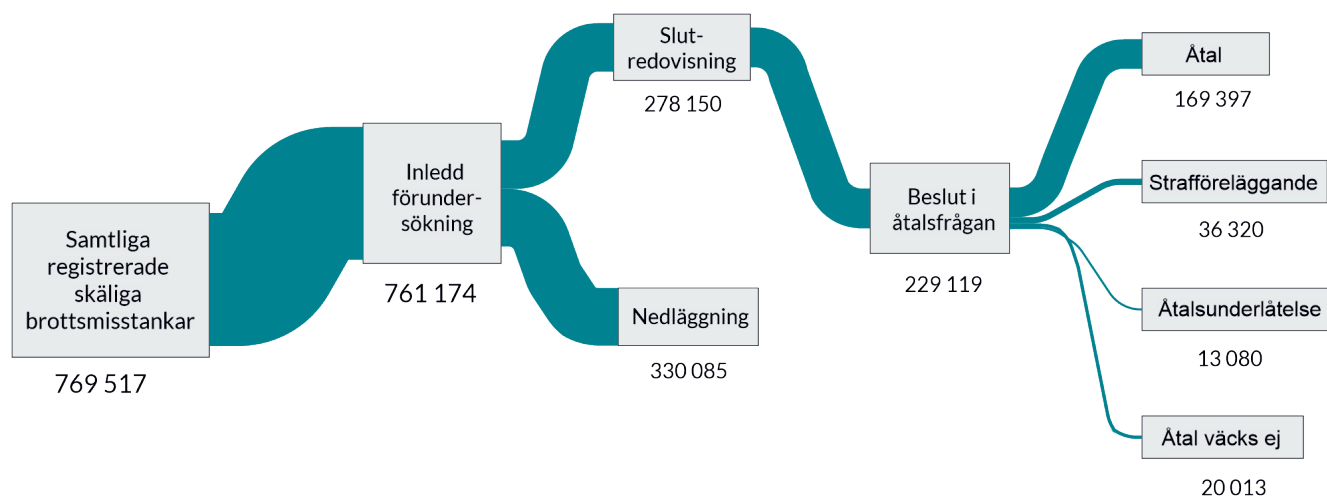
Samtliga registrerade skäliga brottsmisstankar
769 517

Inledd förundersökning
761 174

Slutredovisning
278 150

Nedläggning
330 085

Beslut i åtalsfrågan
229 119

Åtal
169 397

Strafföreläggande
36 320

Åtalsunderlåtelse
13 080

Åtal väcks ej
20 013